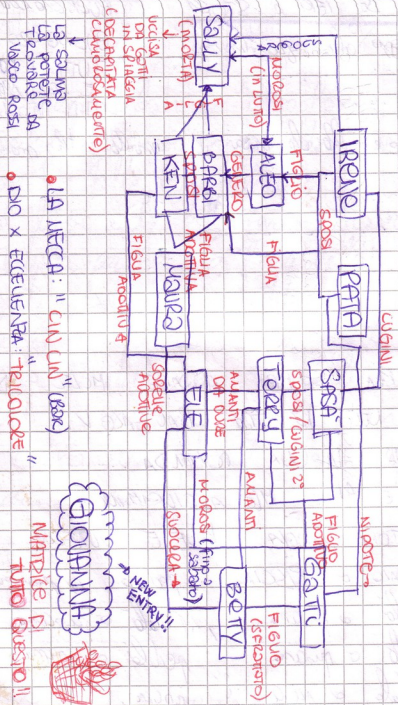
SALLY
(MORTA)

UCCISA DA GOTT DA SPIAGGIA (DECAPITATA CLAMOROSAMENTE)

LE SALVIA LA POTETE TROVARE DA VASCO ROSSI

SOCIO
SUOCERA (IN LUTO)

IRENE
FIGLIO
ALEC
SPOSI
FIGLIA
PATTI
CUGINI

GENERO
BARBI
KEN
SPOSI
FIGLIA ADOTTIVA
FIGLIA ADOTTIVA
MAURA

SASA'
SPOSI / CUGINI 2°
TERRY
AMANTI DA ORE
AMANTI

SORELLE ADOTTIVE
ELIE
MOROSI (fino a sabato)
SUOCERA

NIPOTE
FIGLIO ADOTTIVO
GATTO
FIGLIO (SFRATTATO)
BETTY

LA MECCA: "CIN CIN" (BAR)
DIO X ECCELLENZA: "TRICOLORE"

GIOVANNA
NEW ENTRY!!

MATRICE DI TUTTO QUESTO!!